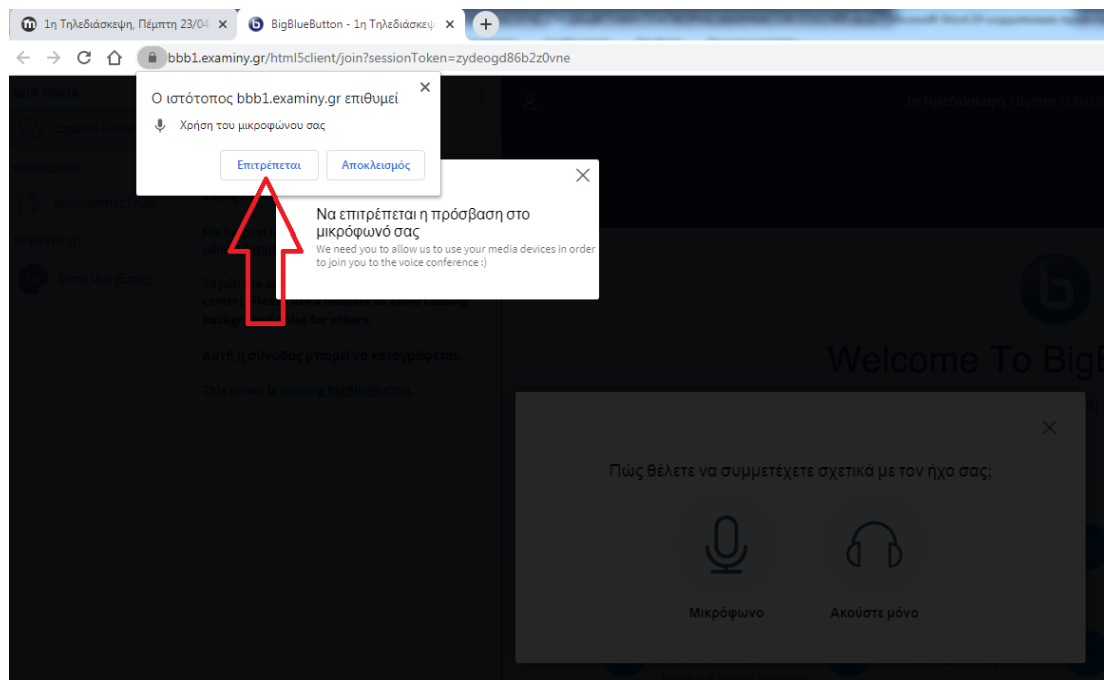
1η Τηλεδιάσκεψη, Πέμπτη 23/04
BigBlueButton - 1η Τηλεδιάσκεψ

bbb1.examiny.gr/html5client/join?sessionToken=zydeogd86b2z0vne

Ο ιστότοπος bbb1.examiny.gr επιθυμεί
Χρήση του μικροφώνου σας
Επιτρέπεται
Αποκλεισμός

Να επιτρέπεται η πρόσβαση στο μικρόφωνό σας
We need you to allow us to use your media devices in order to join you to the voice conference :)

1η Τηλεδιάσκεψη, Πέμπτη

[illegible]
To join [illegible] backg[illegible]

Αυτή η σύνοδος μπορεί να καταγράφεται.

This server is running BigBlueButton.

Welcome To BigB

Πώς θέλετε να συμμετέχετε σχετικά με τον ήχο σας;

Μικρόφωνο
Ακούστε μόνο